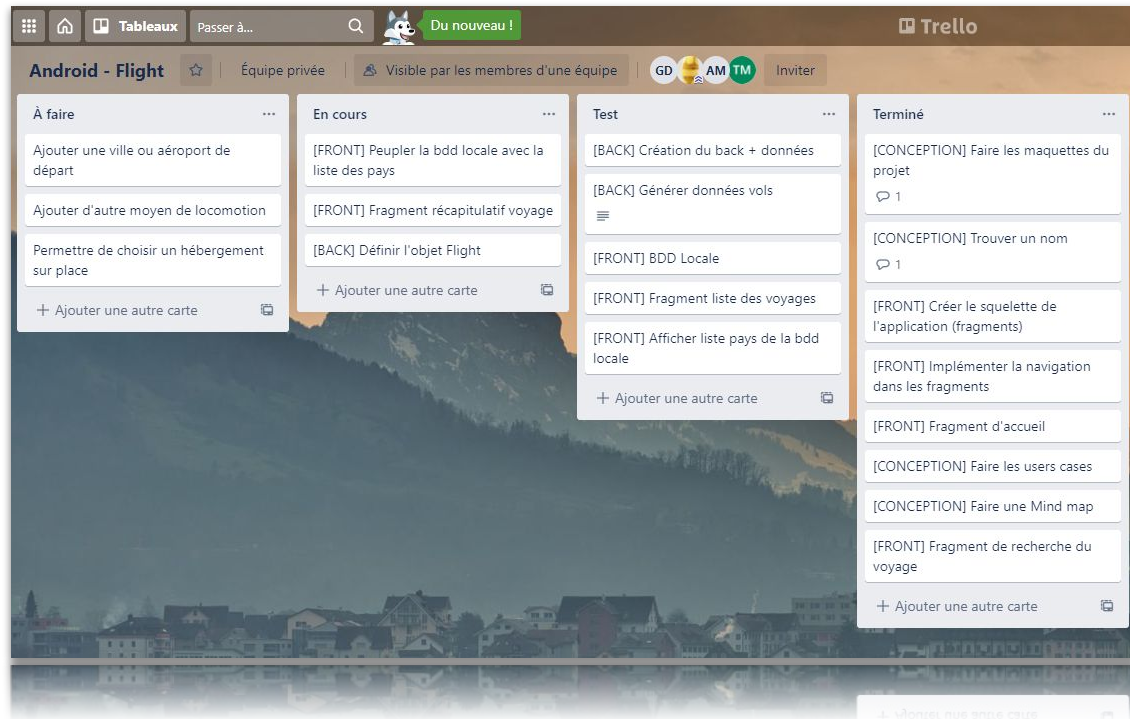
Tableaux Passer à... Du nouveau ! Trello

Android - Flight Équipe privée Visible par les membres d'une équipe GD AM TM Inviter

À faire ...
Ajouter une ville ou aéroport de départ
Ajouter d'autre moyen de locomotion
Permettre de choisir un hébergement sur place
+ Ajouter une autre carte

En cours ...
[FRONT] Peupler la bdd locale avec la liste des pays
[FRONT] Fragment récapitulatif voyage
[BACK] Définir l'objet Flight
+ Ajouter une autre carte

Test ...
[BACK] Création du back + données
[BACK] Générer données vols
[FRONT] BDD Locale
[FRONT] Fragment liste des voyages
[FRONT] Afficher liste pays de la bdd locale
+ Ajouter une autre carte

Terminé ...
[CONCEPTION] Faire les maquettes du projet
1
[CONCEPTION] Trouver un nom
1
[FRONT] Créer le squelette de l'application (fragments)
[FRONT] Implémenter la navigation dans les fragments
[FRONT] Fragment d'accueil
[CONCEPTION] Faire les users cases
[CONCEPTION] Faire une Mind map
[FRONT] Fragment de recherche du voyage
+ Ajouter une autre carte